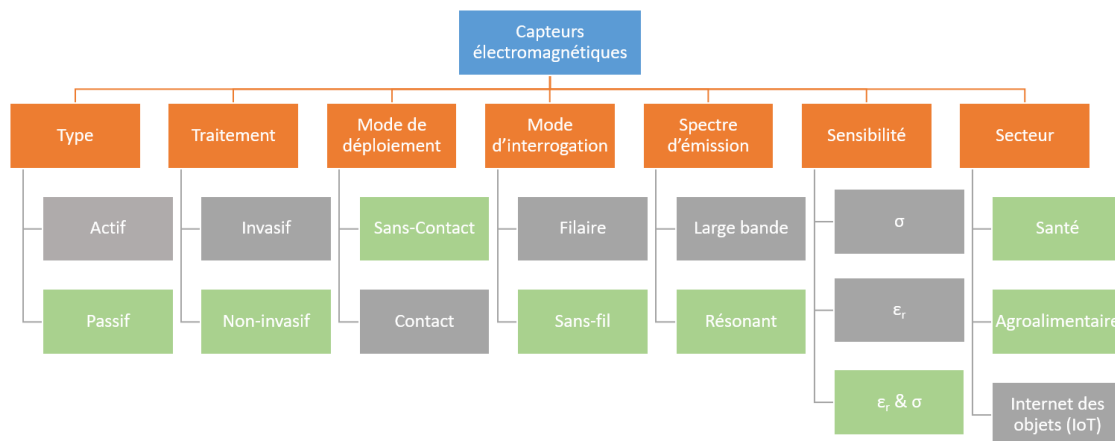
Capteurs électromagnétiques

Type

Actif

Passif

Traitement

Invasif

Non-invasif

Mode de déploiement

Sans-Contact

Contact

Mode d'interrogation

Filaire

Sans-fil

Spectre d'émission

Large bande

Résonant

Sensibilité

$\sigma$

$\varepsilon_r$

$\varepsilon_r$ & $\sigma$

Secteur

Santé

Agroalimentaire

Internet des objets (IoT)